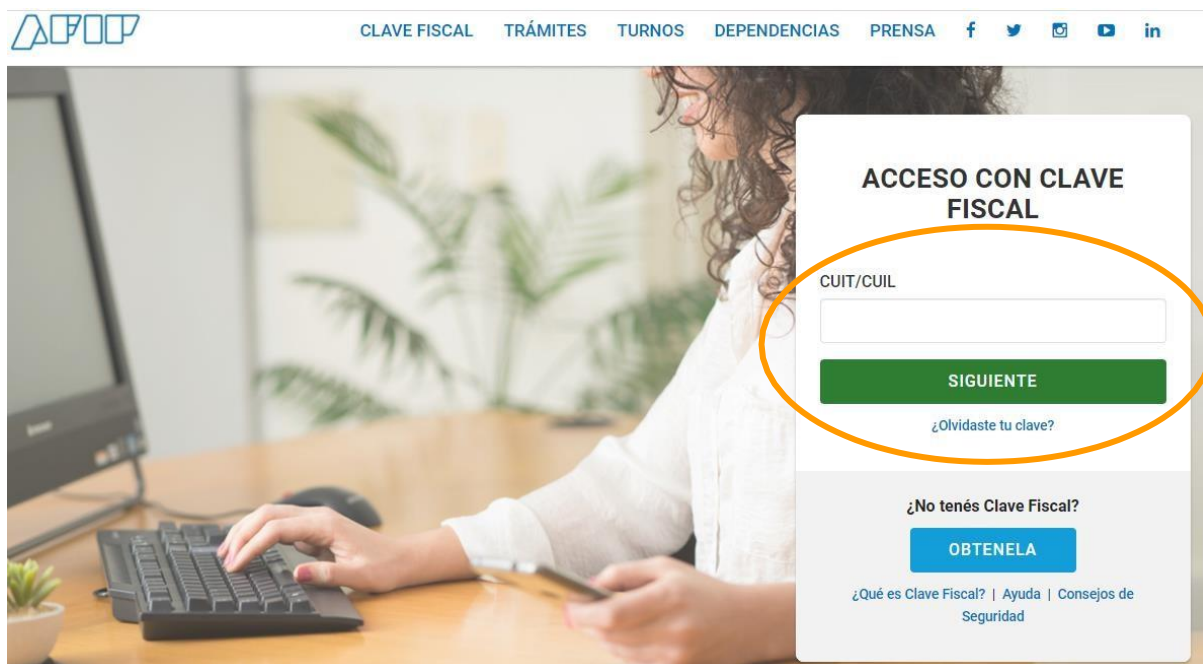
AFIP

CLAVE FISCAL TRÁMITES TURNOS DEPENDENCIAS PRENSA

ACCESO CON CLAVE FISCAL

CUIT/CUIL

SIGUIENTE

¿Olvidaste tu clave?

¿No tenés Clave Fiscal?

OBTENELA

¿Qué es Clave Fiscal? | Ayuda | Consejos de Seguridad